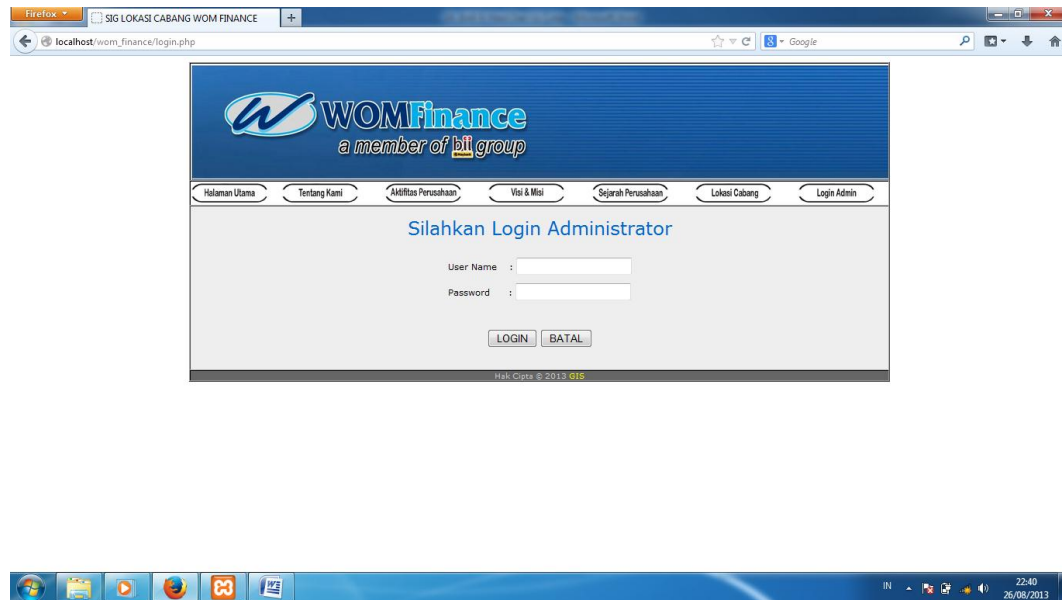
Firefox
SIG LOKASI CABANG WOM FINANCE
+
localhost/wom_finance/login.php
Google

WOMFinance
a member of bii group

Halaman Utama
Tentang Kami
Aktifitas Perusahaan
Visi & Misi
Sejarah Perusahaan
Lokasi Cabang
Login Admin

Silahkan Login Administrator

User Name :
Password :

LOGIN
BATAL

Hak Cipta © 2013 GIS

IN
22:40
26/08/2013